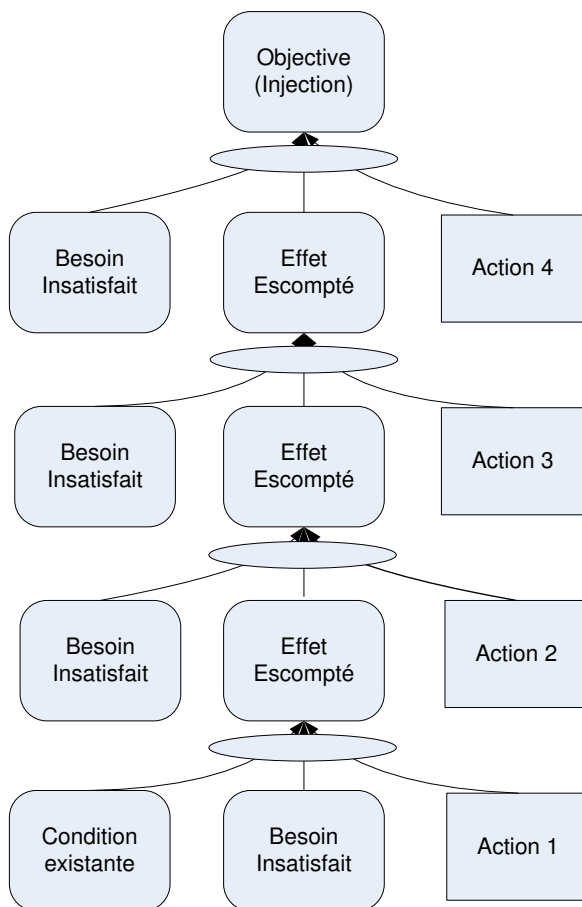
Objective (Injection)

Besoin Insatisfait

Effet Escompté

Action 4

Besoin Insatisfait

Effet Escompté

Action 3

Besoin Insatisfait

Effet Escompté

Action 2

Condition existante

Besoin Insatisfait

Action 1